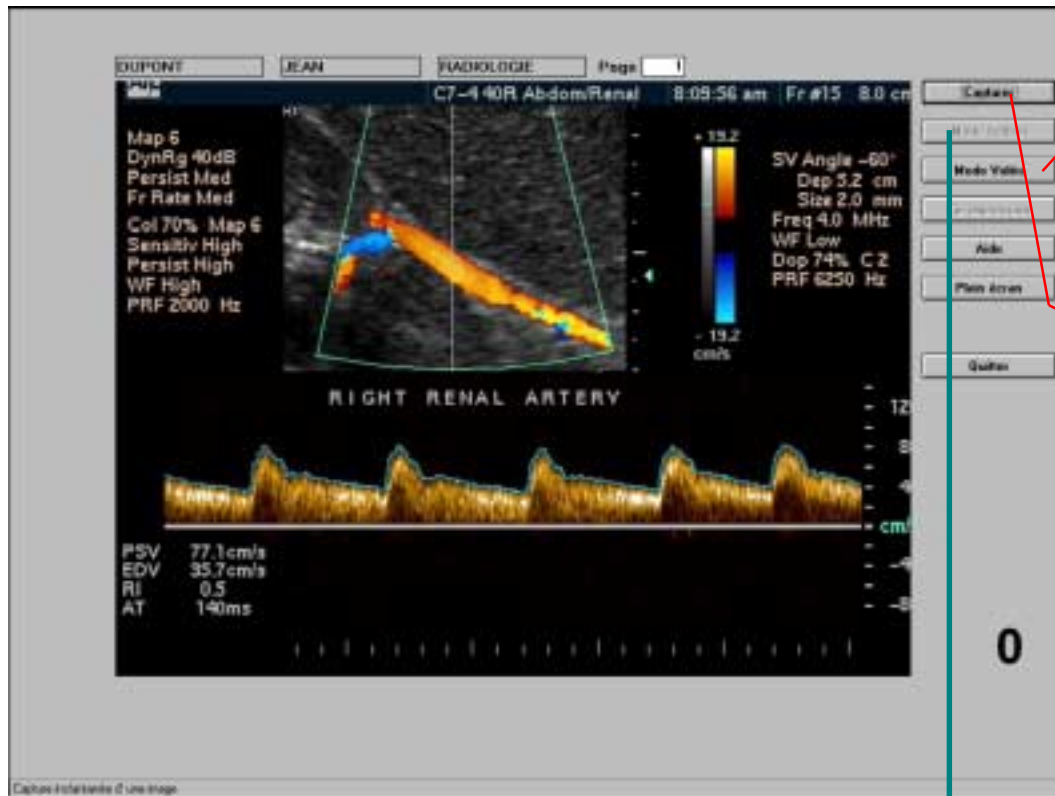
DUPONT
JEAN
RADIOLOGIE
Page 1

C7-4 40R Abdom/Renal 8:09:56 am Fr #15 8.0 cm

Map 6
DynRg 40dB
Persist Med
Fr Rate Med

Col 70% Map 6
Sensitiv High
Persist High
WF High
PRF 2000 Hz

+ 19.2
- 19.2
cm/s

SV Angle -60°
Dep 5.2 cm
Size 2.0 mm
Freq 4.0 MHz
WF Low
Dop 74% C 2
PRF 6250 Hz

RIGHT RENAL ARTERY

12
8
4
cm/s
-4
-8

PSV 77.1cm/s
EDV 35.7cm/s
RI 0.5
AT 140ms

Capture
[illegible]
Mode Vidéo
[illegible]
Aide
Plein écran
Quitter

0

Capture instantanée d'une image